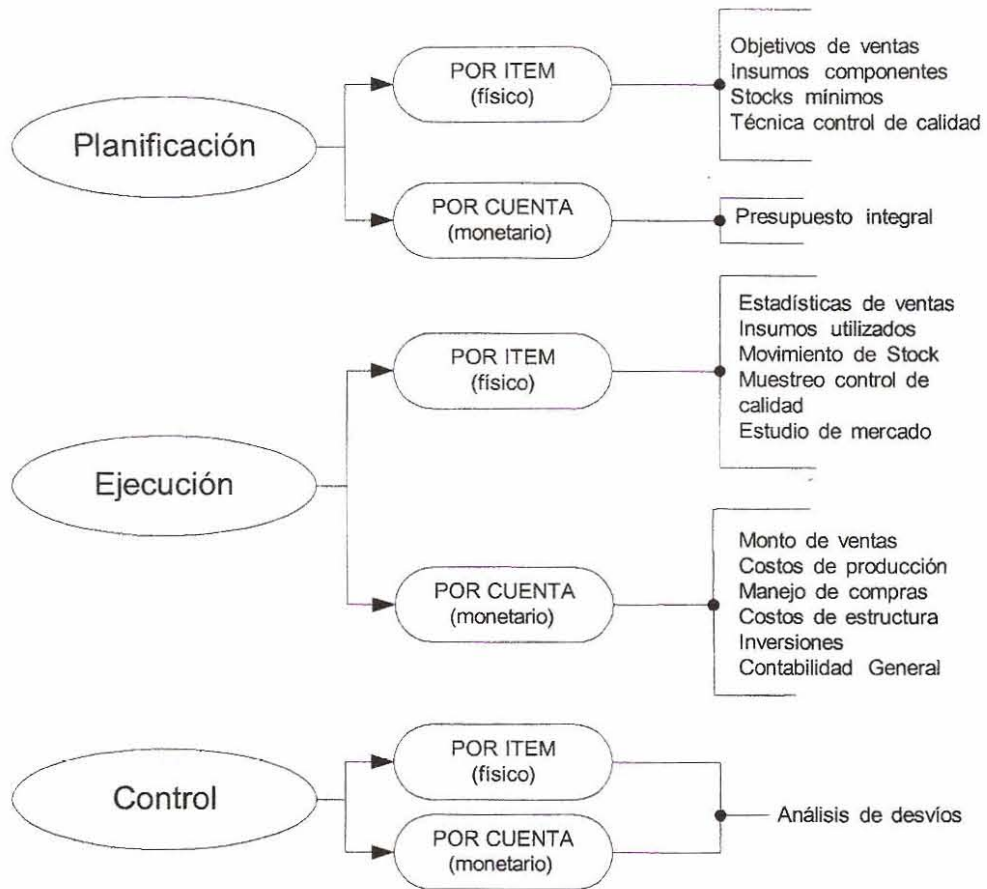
Planificación

POR ITEM
(físico)

Objetivos de ventas
Insumos componentes
Stocks mínimos
Técnica control de calidad

POR CUENTA
(monetario)

Presupuesto integral

Ejecución

POR ITEM
(físico)

Estadísticas de ventas
Insumos utilizados
Movimiento de Stock
Muestreo control de calidad
Estudio de mercado

POR CUENTA
(monetario)

Monto de ventas
Costos de producción
Manejo de compras
Costos de estructura
Inversiones
Contabilidad General

Control

POR ITEM
(físico)

POR CUENTA
(monetario)

Análisis de desvíos